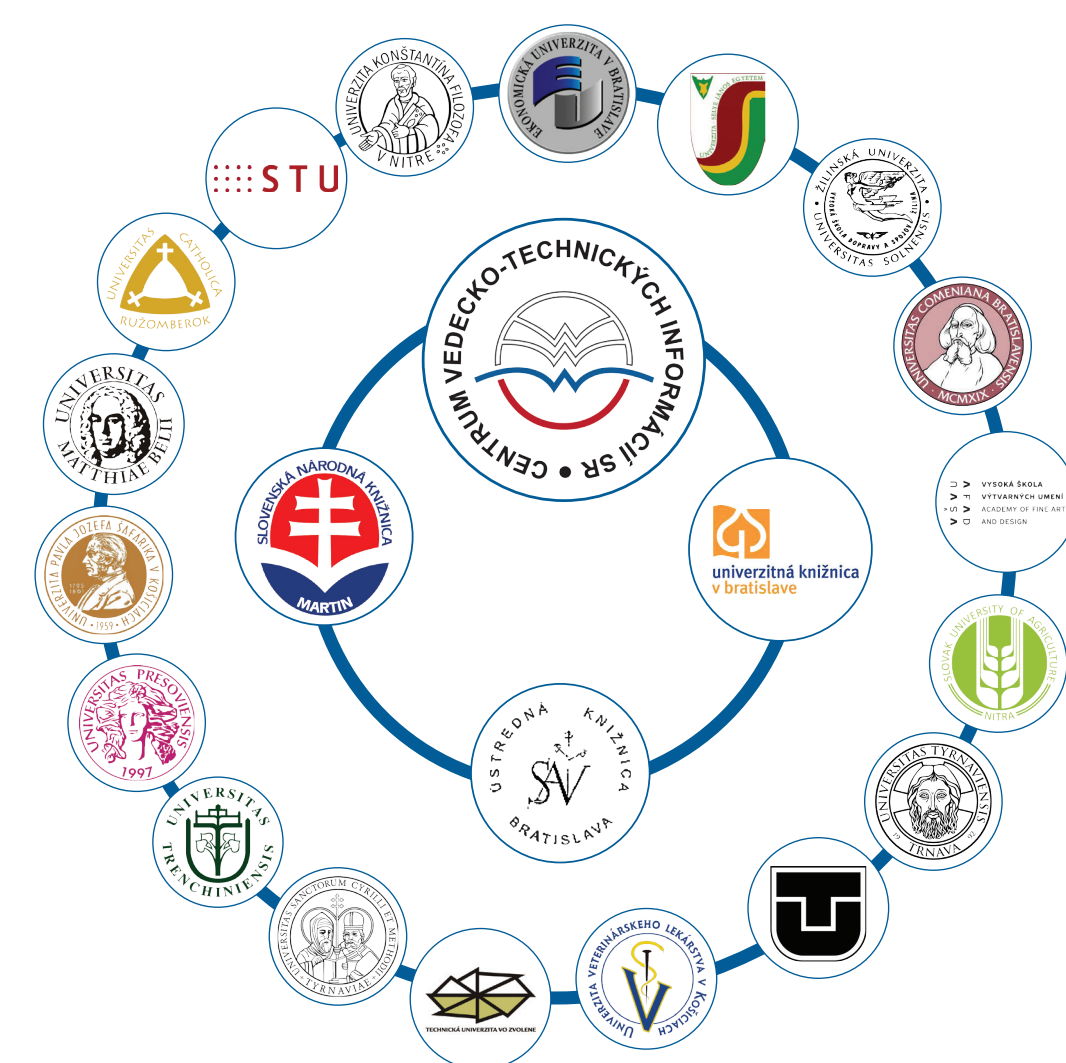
CENTRUM VEDECKO-TECHNICKÝCH INFORMÁCIÍ SR

SLOVENSKÁ NÁRODNÁ KNIŽNICA
MARTIN

univerzitná knižnica
v bratislave

ÚSTREDNÁ KNIŽNICA
SAV
BRATISLAVA

STU

UNIVERZITA KONŠTANTÍNA FILOZOFA V NITRE

EKONOMICKÁ UNIVERZITA V BRATISLAVE

UNIVERZITA SELYE JÁNOS EGYETEM

ŽILINSKÁ UNIVERZITA
VYSOKÁ ŠKOLA DOPRAVY A SPOJOV ŽILINA
UNIVERSITAS SOLNENSIS

UNIVERSITAS COMENIANA BRATISLAVENSIS
MCMXIX

AFAD
VSVU
VYSOKÁ ŠKOLA VÝTVARNÝCH UMENÍ
ACADEMY OF FINE ART AND DESIGN

SLOVAK UNIVERSITY OF AGRICULTURE
NITRA

UNIVERSITAS TYRNAVIENSIS
TRNAVA

UNIVERZITA VETERINÁRSKEHO LEKÁRSTVA V KOŠICIACH

TECHNICKÁ UNIVERZITA VO ZVOLENE

UNIVERSITAS SANCTORUM CYRILLI ET METHODII TYRNAVIAE

UNIVERSITAS TRENCHINIENSIS

UNIVERSITAS PRESOVIENSIS
1997

UNIVERZITA PAVLA JOZEFA ŠAFÁRIKA V KOŠICIACH
1795 1861
1959

UNIVERSITAS MATTHIAE BELII

UNIVERSITAS CATHOLICA
RUŽOMBEROK